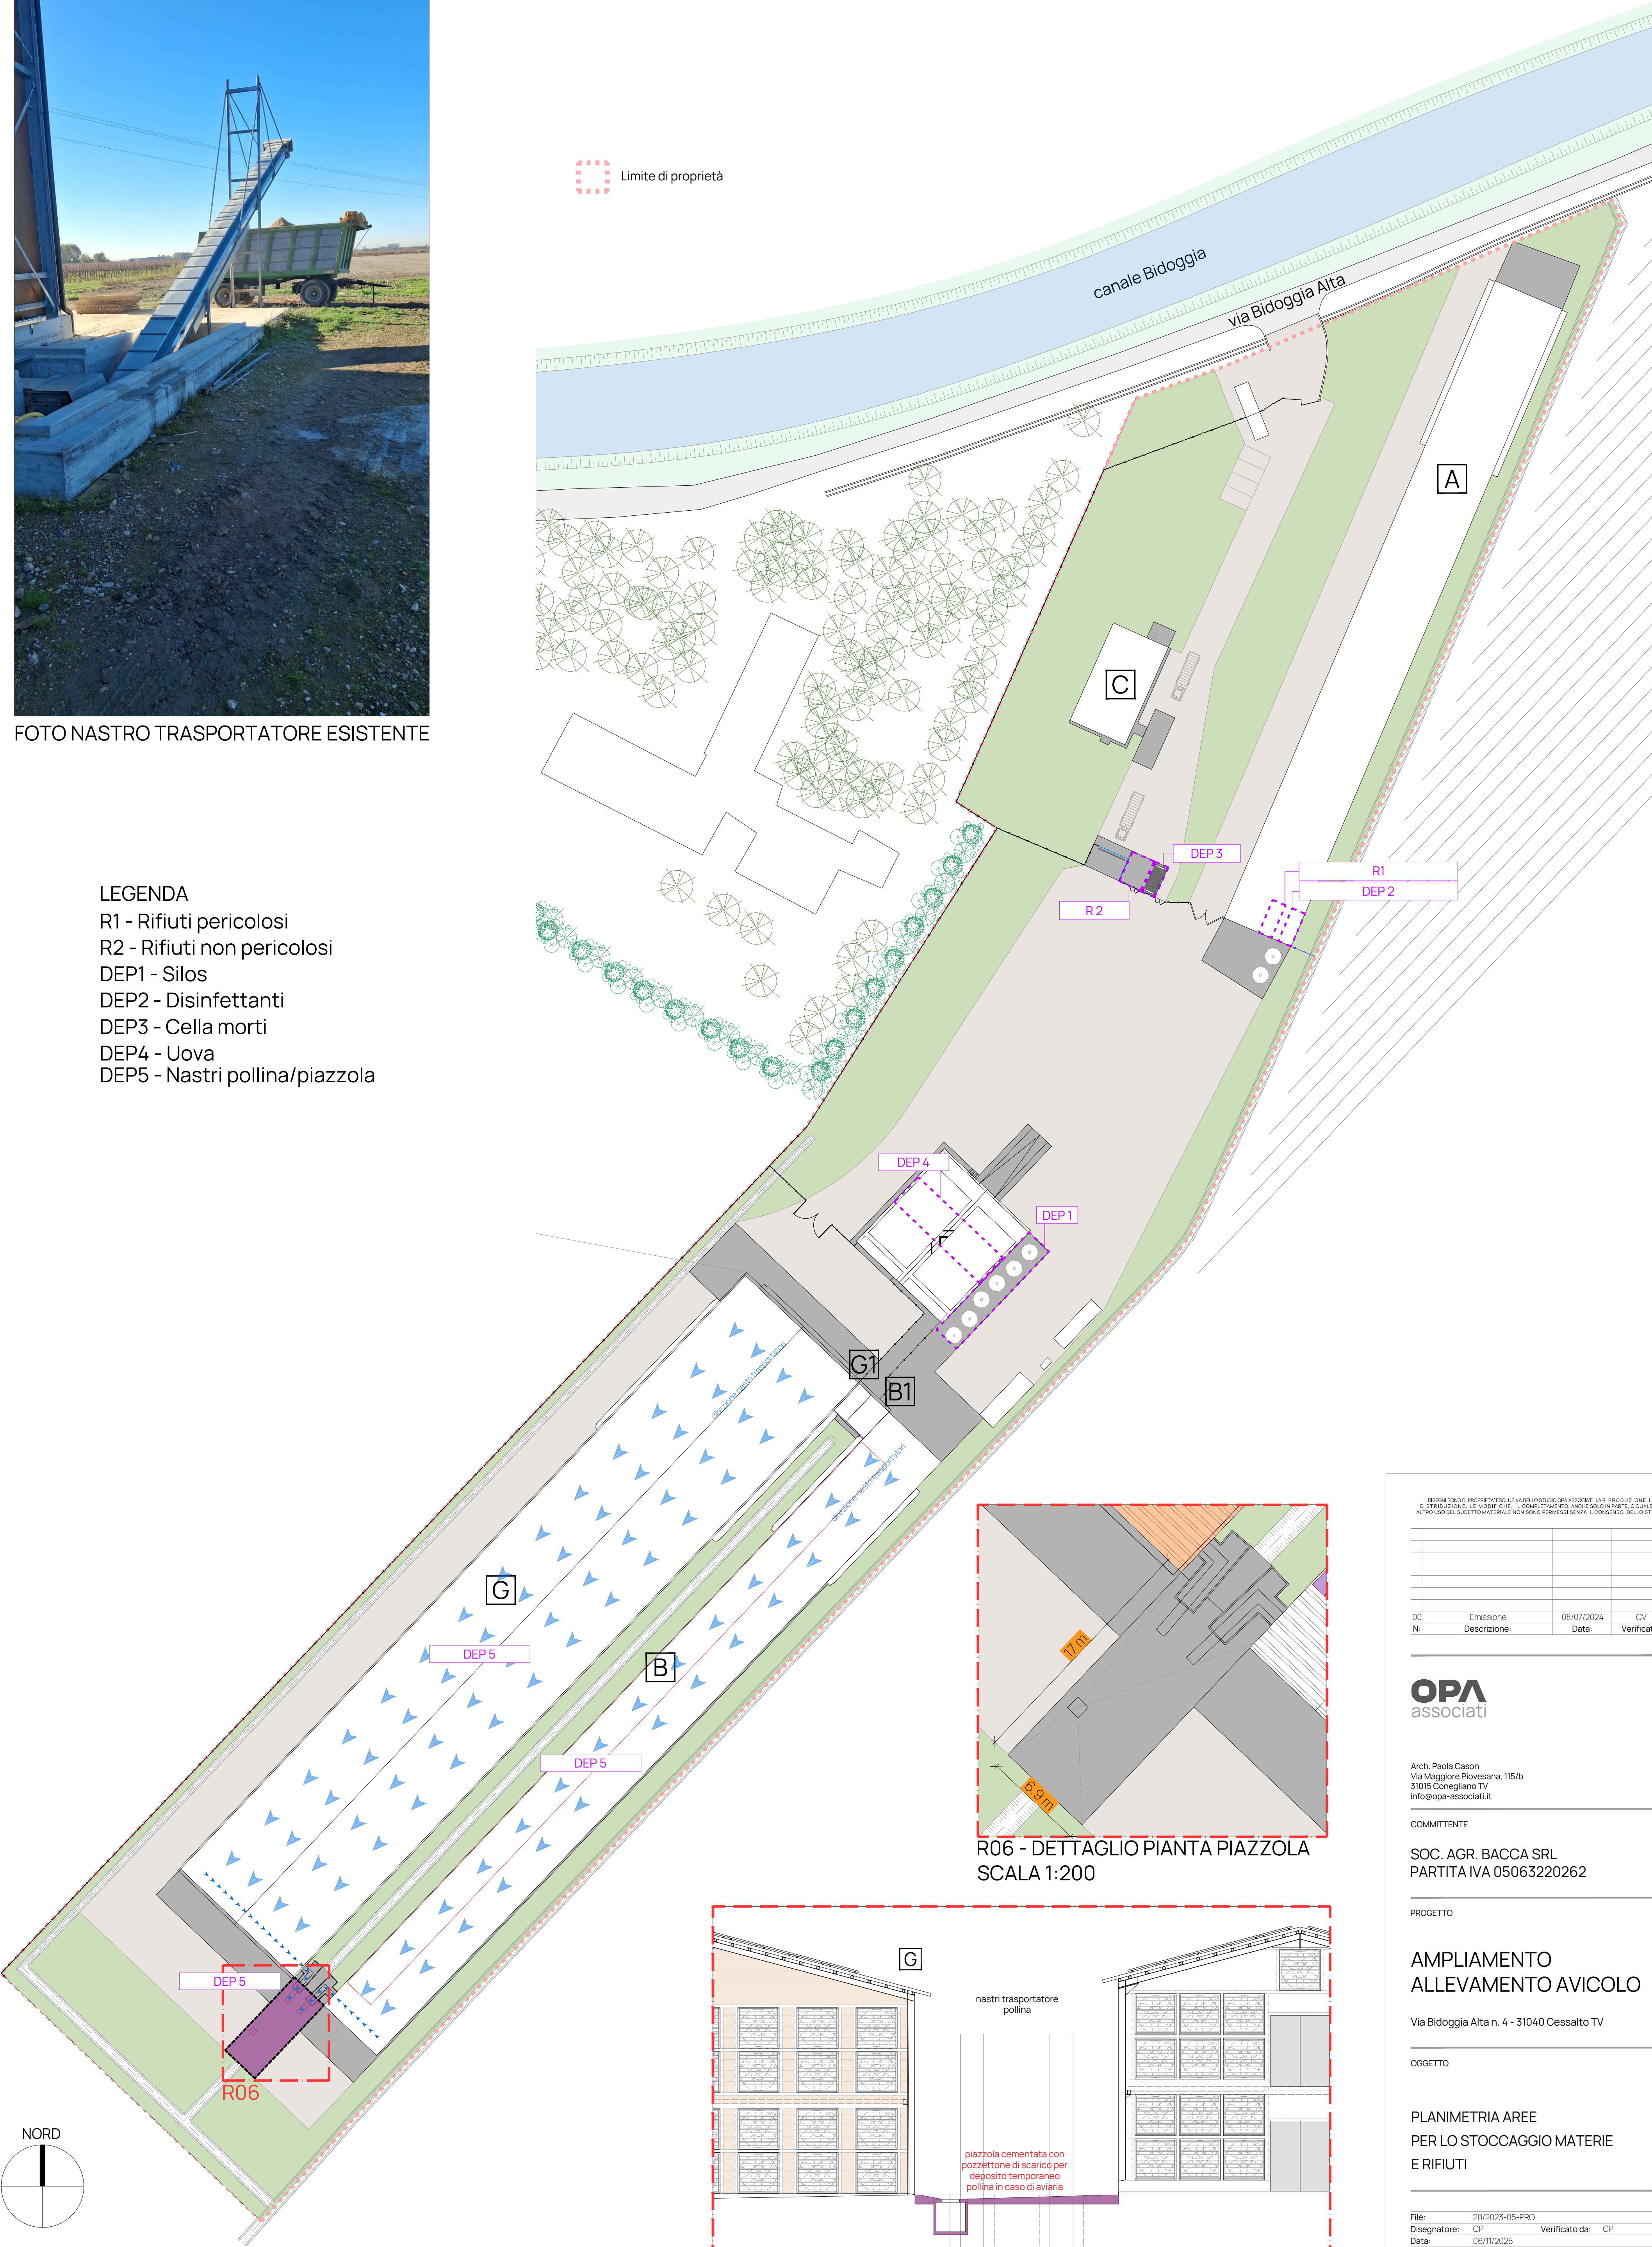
FOTO NASTRO TRASPORTATORE ESISTENTE

Limite di proprietà

canale Bidoggia

via Bidoggia Alta

A

C

DEP 3

R1

DEP 2

R 2

LEGENDA
R1 - Rifiuti pericolosi
R2 - Rifiuti non pericolosi
DEP1 - Silos
DEP2 - Disinfettanti
DEP3 - Cella morti
DEP4 - Uova
DEP5 - Nastri pollina/piazzola

DEP 4

DEP 1

G1

B1

direzione nastri trasportatori

direzione nastri trasportatori

G

DEP 5

B

DEP 5

DEP 5

R06

NORD

17 m

6.9 m

R06 - DETTAGLIO PIANTA PIAZZOLA
SCALA 1:200

G

nastri trasportatore pollina

piazzola cementata con pozzettone di scarico per deposito temporaneo pollina in caso di aviaria

I DISEGNI SONO DI PROPRIETA' ESCLUSIVA DELLO STUDIO OPA ASSOCIATI. LA RIPRODUZIONE, LA DISTRIBUZIONE, LE MODIFICHE, IL COMPLETAMENTO, ANCHE SOLO IN PARTE, O QUALSI ALTRO USO DEL SUDETTO MATERIALE NON SONO PERMESSI SENZA IL CONSENSO DELLO ST

| 00 | Emissione | 08/07/2024 | CV |
|---|---|---|---|
| N: | Descrizione: | Data: | Verificat |

OPA
associati

Arch. Paola Cason
Via Maggiore Piovesana, 115/b
31015 Conegliano TV
info@opa-associati.it

COMMITTENTE

SOC. AGR. BACCA SRL
PARTITA IVA 05063220262

PROGETTO

AMPLIAMENTO
ALLEVAMENTO AVICOLO

Via Bidoggia Alta n. 4 - 31040 Cessalto TV

OGGETTO

PLANIMETRIA AREE
PER LO STOCCAGGIO MATERIE
E RIFIUTI

File: 20/2023-05-PRO
Disegnatore: CP Verificato da: CP
Data: 06/11/2025